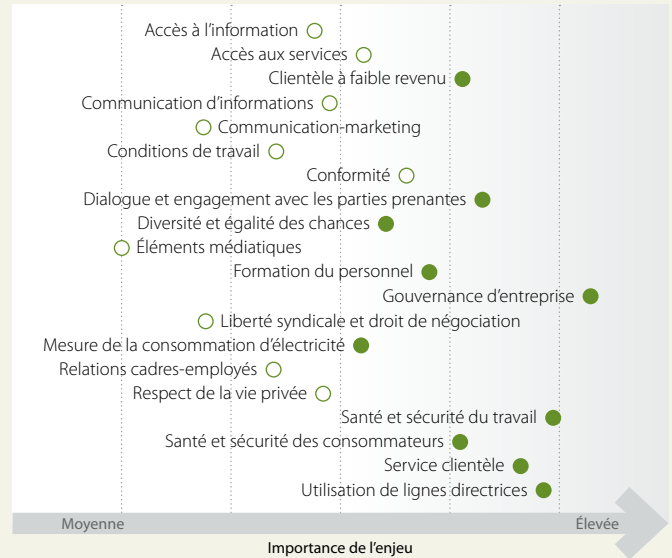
Accès à l'information
Accès aux services
Clientèle à faible revenu
Communication d'informations
Communication-marketing
Conditions de travail
Conformité
Dialogue et engagement avec les parties prenantes
Diversité et égalité des chances
Éléments médiatiques
Formation du personnel
Gouvernance d'entreprise
Liberté syndicale et droit de négociation
Mesure de la consommation d'électricité
Relations cadres-employés
Respect de la vie privée
Santé et sécurité du travail
Santé et sécurité des consommateurs
Service clientèle
Utilisation de lignes directrices

Moyenne
Élevée
Importance de l'enjeu